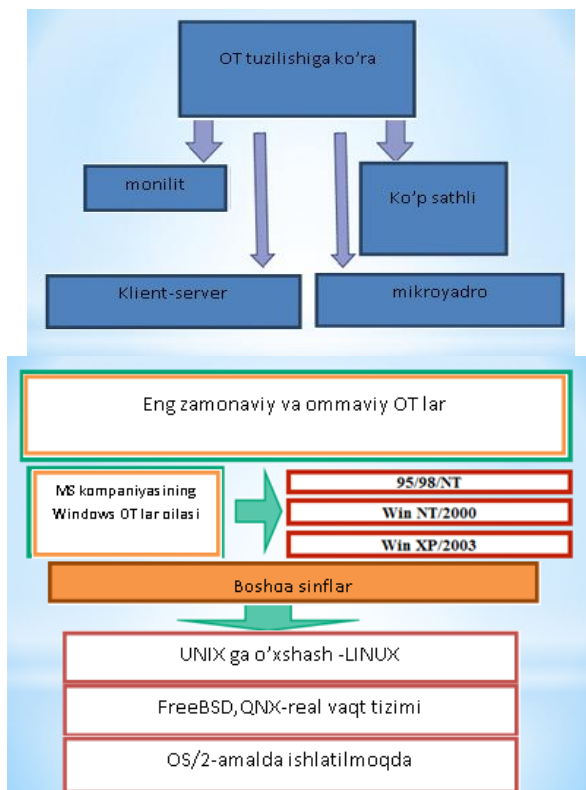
OT tuzilishiga ko'ra

monilit

Ko'p sathli

Klient-server

mikroyadro

Eng zamonaviy va ommaviy OT lar

MS kompaniyasining Windows OT lar oilasi

95/98/NT

Win NT/2000

Win XP/2003

Boshqa sinflar

UNIX ga o'xshash -LINUX

FreeBSD,QNX-real vaqt tizimi

OS/2-amalda ishlatilmoqda